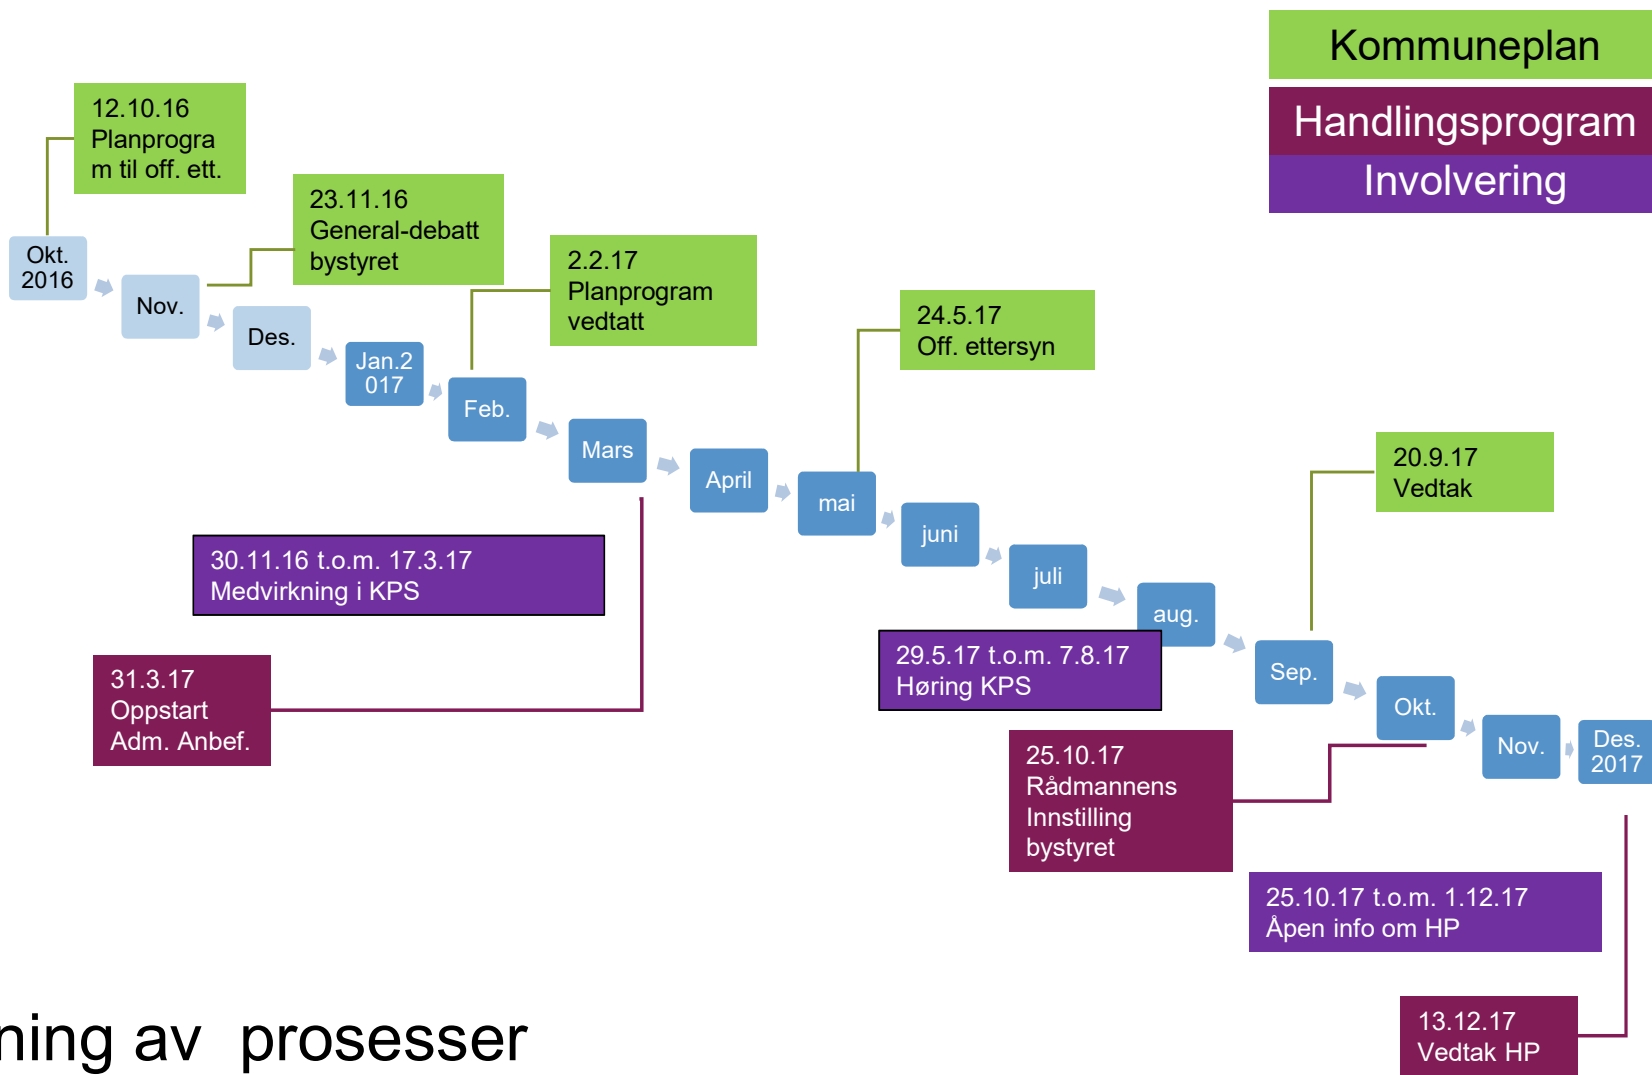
Kommuneplan

Handlingsprogram

Involvering

12.10.16 Planprogram til off. ett.

23.11.16 General-debatt bystyret

2.2.17 Planprogram vedtatt

24.5.17 Off. ettersyn

20.9.17 Vedtak

Okt. 2016

Nov.

Des.

Jan.2017

Feb.

Mars

April

mai

juni

juli

aug.

Sep.

Okt.

Nov.

Des. 2017

30.11.16 t.o.m. 17.3.17 Medvirkning i KPS

31.3.17 Oppstart Adm. Anbef.

29.5.17 t.o.m. 7.8.17 Høring KPS

25.10.17 Rådmannens Innstilling bystyret

25.10.17 t.o.m. 1.12.17 Åpen info om HP

13.12.17 Vedtak HP

ning av prosesser